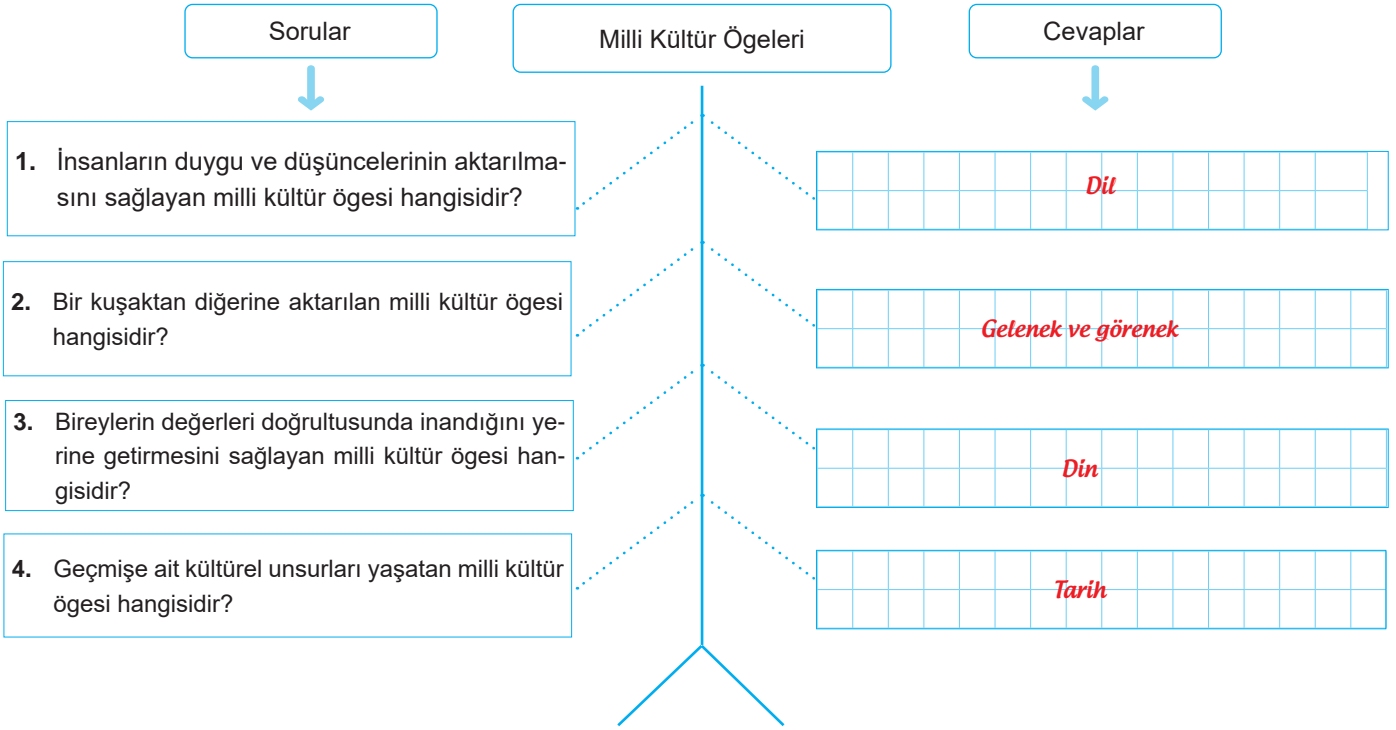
Sorular

Milli Kültür Ögeleri

Cevaplar

1. İnsanların duygu ve düşüncelerinin aktarılmasını sağlayan milli kültür ögesi hangisidir?

Dil

2. Bir kuşaktan diğerine aktarılan milli kültür ögesi hangisidir?

Gelenek ve görenek

3. Bireylerin değerleri doğrultusunda inandığını yerine getirmesini sağlayan milli kültür ögesi hangisidir?

Din

4. Geçmişe ait kültürel unsurları yaşatan milli kültür ögesi hangisidir?

Tarih